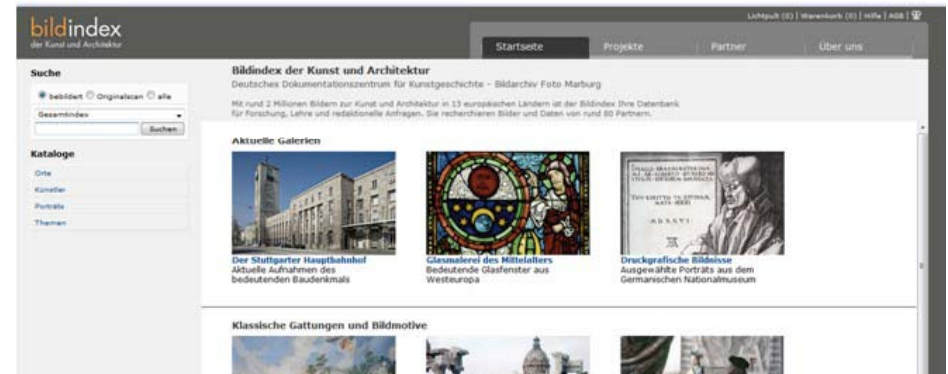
bildindex
der Kunst und Architektur

Lichtpult (0) | Warenkorb (0) | Hilfe | AGB |

Startseite | Projekte | Partner | Über uns

Suche
bebildert Originalscan alle
Gesamtindex
Suchen

Kataloge
Orte
Künstler
Porträts
Themen

Bildindex der Kunst und Architektur
Deutsches Dokumentationszentrum für Kunstgeschichte – Bildarchiv Foto Marburg

Mit rund 2 Millionen Bildern zur Kunst und Architektur in 13 europäischen Ländern ist der Bildindex Ihre Datenbank für Forschung, Lehre und redaktionelle Anfragen. Sie recherchieren Bilder und Daten von rund 80 Partnern.

Aktuelle Galerien

Der Stuttgarter Hauptbahnhof
Aktuelle Aufnahmen des bedeutenden Baudenkmals

Glasmalerei des Mittelalters
Bedeutende Glasfenster aus Westeuropa

Druckgrafische Bildnisse
Ausgewählte Porträts aus dem Germanischen Nationalmuseum

Klassische Gattungen und Bildmotive